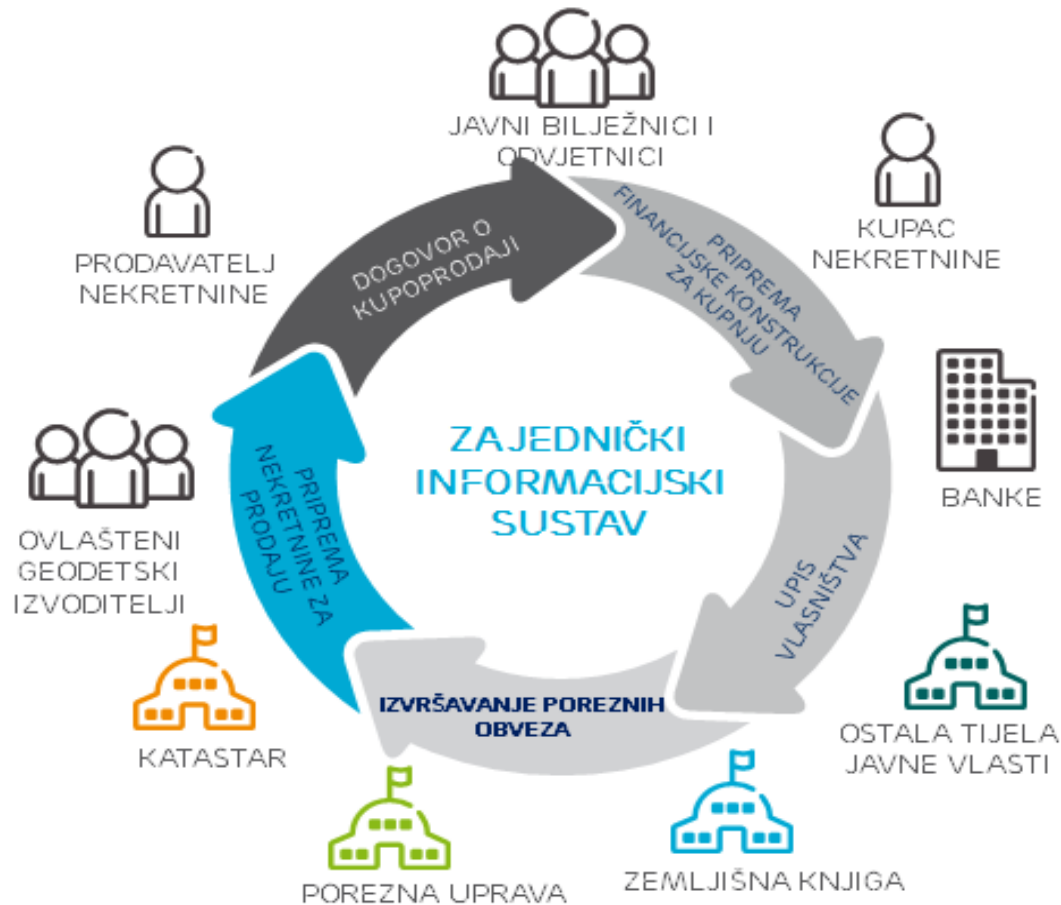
JAVNI BILJEŽNICI I ODVJETNICI

PRODAVATELJ NEKRETNINE

KUPAC NEKRETNINE

DOGOVOR O KUPOPRODAJI

PRIPREMA FINANCIJSKE KONSTRUKCIJE ZA KUPNJU

ZAJEDNIČKI INFORMACIJSKI SUSTAV

BANKE

OVLAŠTENI GEODETSKI IZVODITELJI

PRIPREMA NEKRETNINE ZA PRODAJU

UPIS VLASNIŠTVA

IZVRŠAVANJE POREZNIH OBVEZA

KATASTAR

OSTALA TIJELA JAVNE VLASTI

POREZNA UPRAVA

ZEMLJIŠNA KNJIGA